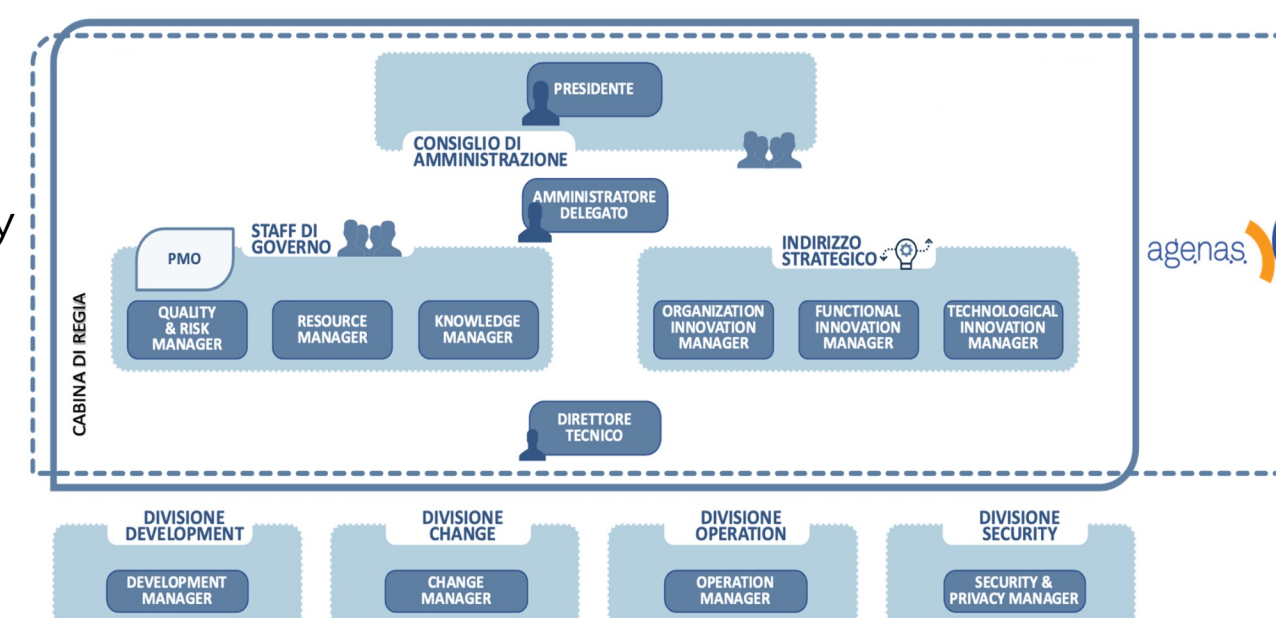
y

PRESIDENTE

CONSIGLIO DI AMMINISTRAZIONE

AMMINISTRATORE DELEGATO

STAFF DI GOVERNO

PMO

QUALITY & RISK MANAGER

RESOURCE MANAGER

KNOWLEDGE MANAGER

INDIRIZZO STRATEGICO

ORGANIZATION INNOVATION MANAGER

FUNCTIONAL INNOVATION MANAGER

TECHNOLOGICAL INNOVATION MANAGER

CABINA DI REGIA

DIRETTORE TECNICO

agenas.

DIVISIONE DEVELOPMENT

DEVELOPMENT MANAGER

DIVISIONE CHANGE

CHANGE MANAGER

DIVISIONE OPERATION

OPERATION MANAGER

DIVISIONE SECURITY

SECURITY & PRIVACY MANAGER